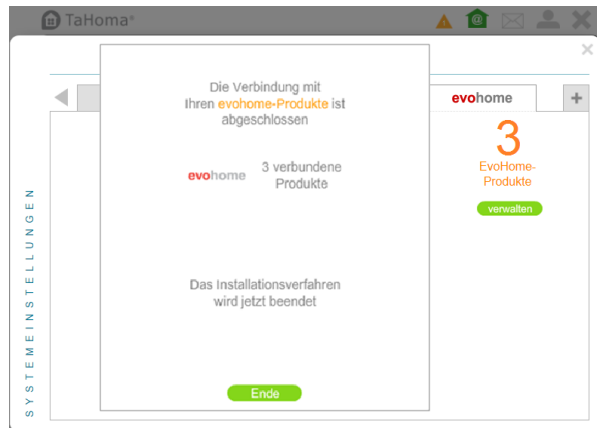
TaHoma®

×

SYSTEMEINSTELLUNGEN

Die Verbindung mit Ihren evohome-Produkte ist abgeschlossen

evohome

3 verbundene Produkte

Das Installationsverfahren wird jetzt beendet

Ende

evohome

+

3

EvoHome-Produkte

verwalten